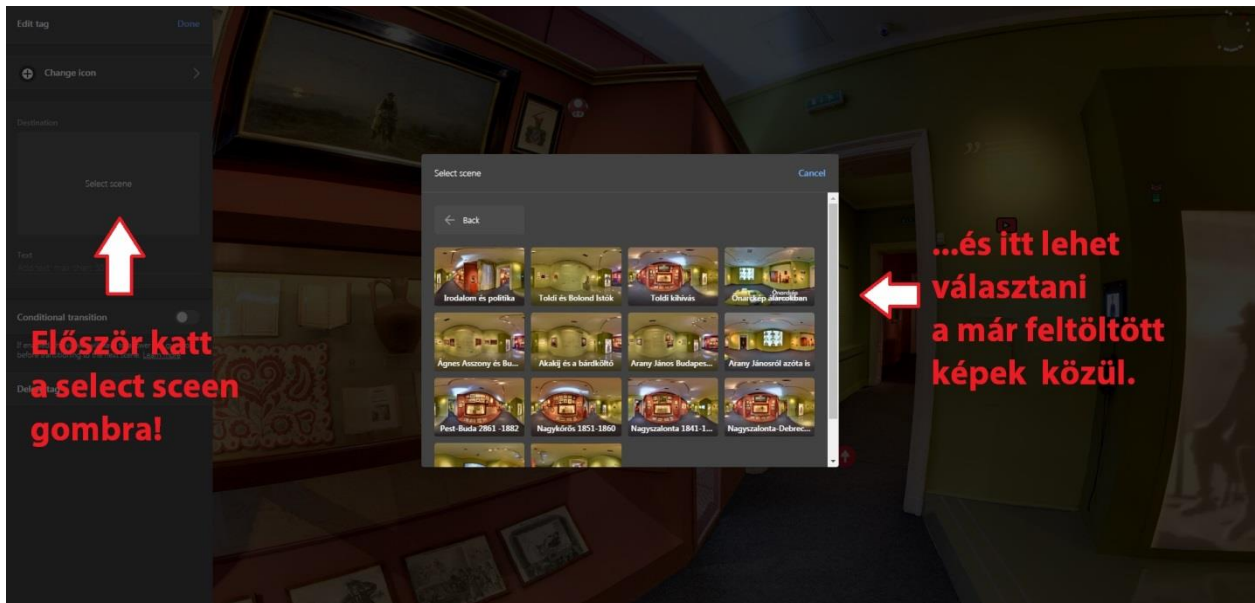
Edit tag Done

Change icon

Destination

Select scene

Text

Conditional transition

Először katt a select sceen gombra!

Select scene Cancel

Back

| | | | |
|---|---|---|---|
| Irodalom és politika | Toldi és Bolond Istók | Toldi kihívás | Önarckép álarcokban |
| Ágnes Asszony és Bu... | Akakij és a bárdköltő | Arany János Budapes... | Arany Jánosról azóta is |
| Pest-Buda 2861 -1882 | Nagykőrös 1851-1860 | Nagyszalonta 1841-1... | Nagyszalonta-Debrec... |

...és itt lehet választani a már feltöltött képek közül.